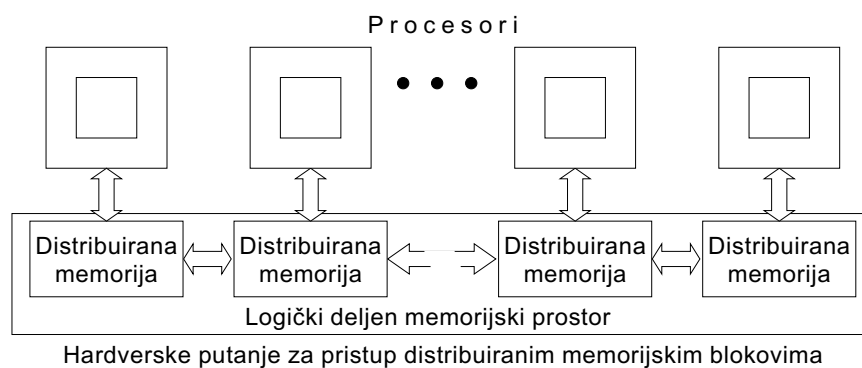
Procesori

Distribuirana memorija

Distribuirana memorija

Distribuirana memorija

Distribuirana memorija

Logički deljen memorijski prostor

Hardverske putanje za pristup distribuiranim memorijskim blokovima